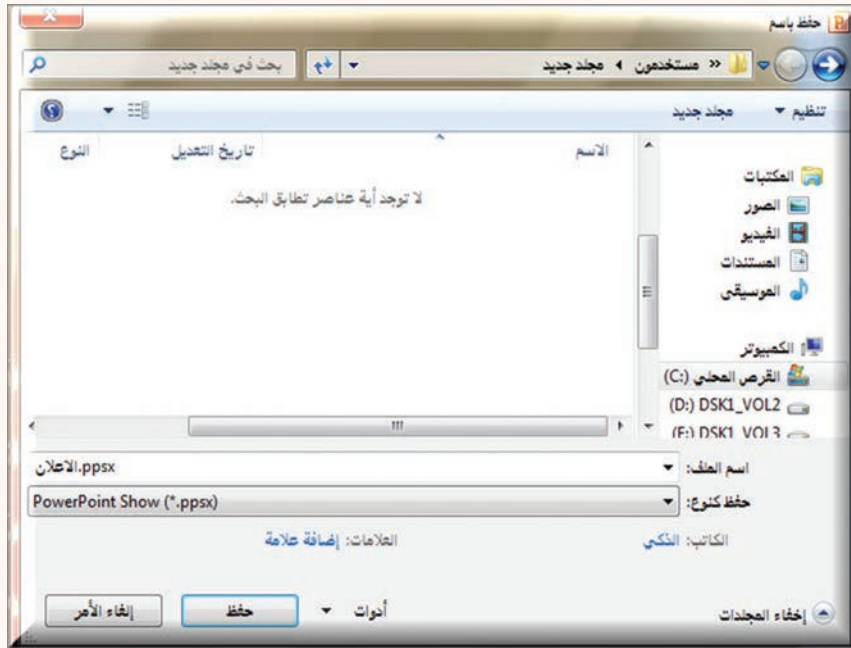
حفظ باسم

« مستخدمون ◄ مجلد جديد

بحث في مجلد جديد

تنظيم ▼ مجلد جديد

الاسم

تاريخ التعديل

النوع

لا توجد أية عناصر تطابق البحث.

المكتبات
الصور
الفيديو
المستندات
الموسيقى

الكمبيوتر
القرص المحلي (C:)
(D:) DSK1_VOL2
(E:) DSK1_VOL3

اسم الملف: الاعلان.ppsx

حفظ كنوع: PowerPoint Show (*.ppsx)

الكاتب: الذكي

العلامات: إضافة علامة

إخفاء المجلدات

أدوات ▼

حفظ

إلغاء الأمر